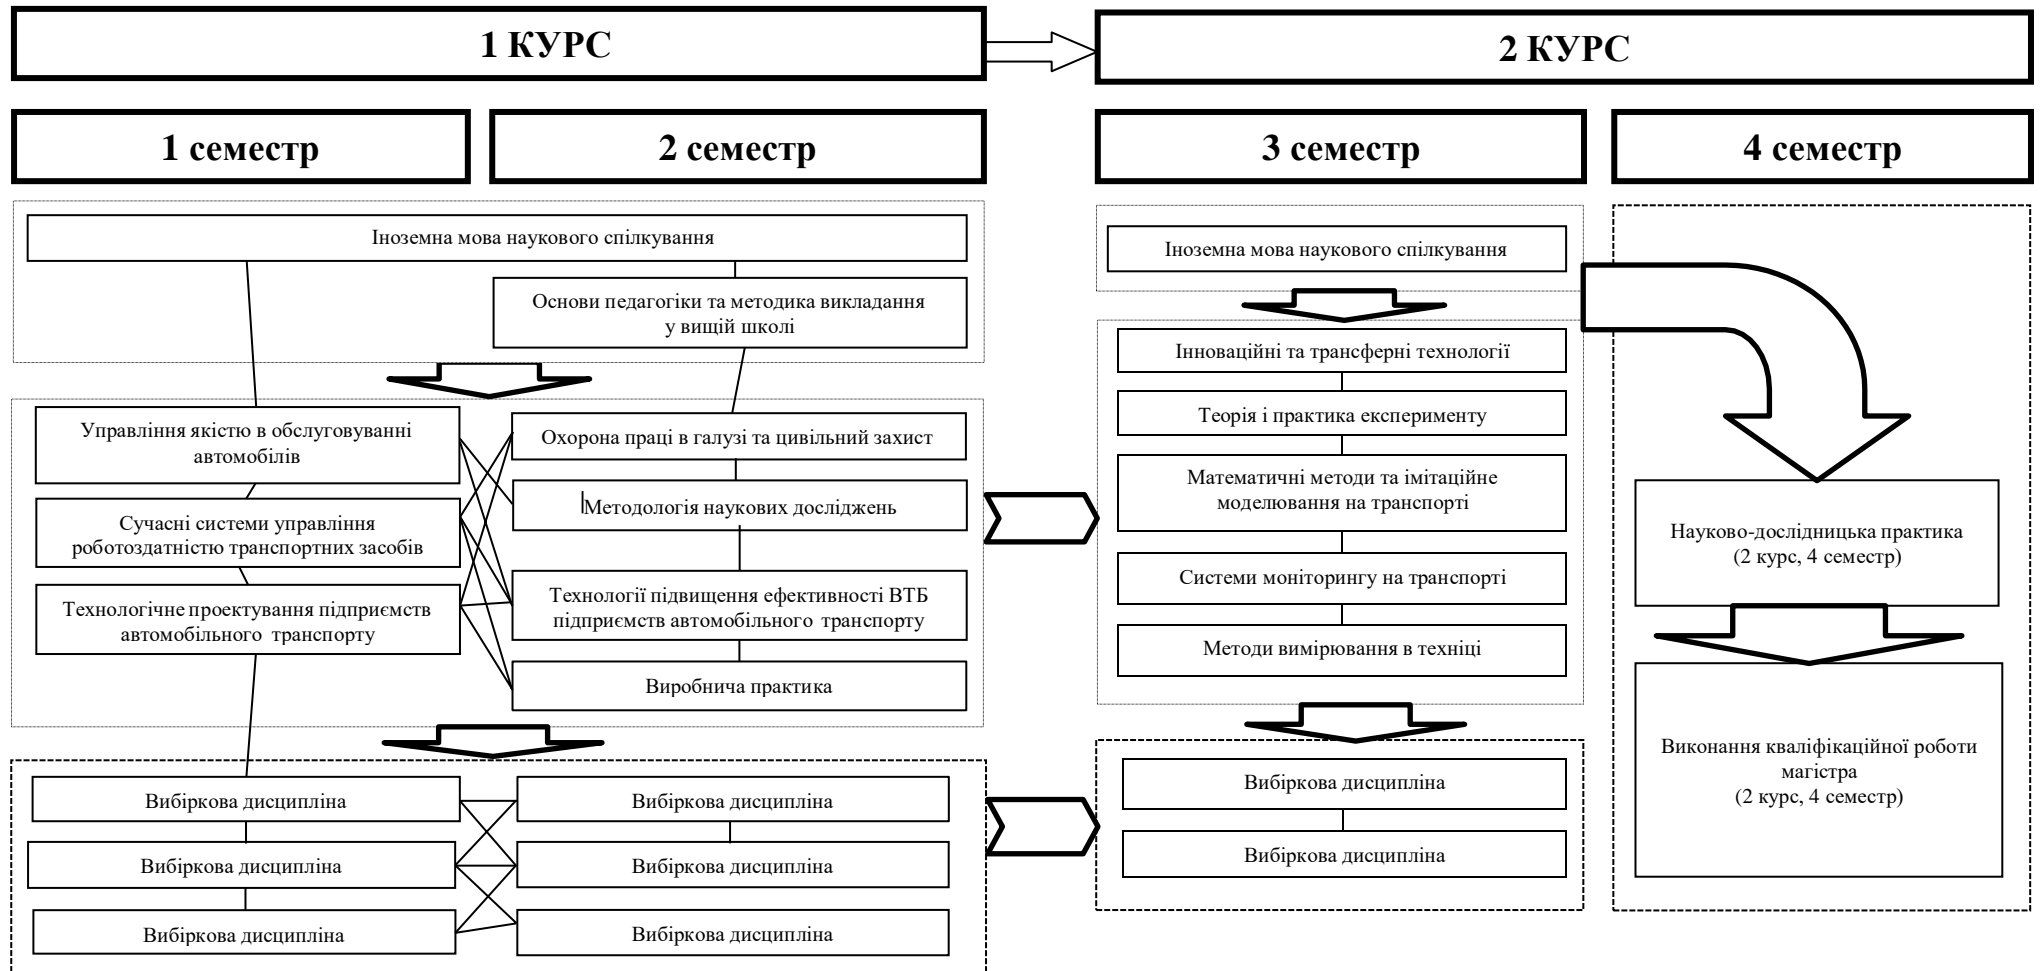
1 КУРС

2 КУРС

1 семестр

2 семестр

3 семестр

4 семестр

Іноземна мова наукового спілкування

Основи педагогіки та методика викладання у вищій школі

Управління якістю в обслуговуванні автомобілів

Сучасні системи управління роботоздатністю транспортних засобів

Технологічне проектування підприємств автомобільного транспорту

Охорона праці в галузі та цивільний захист

Методологія наукових досліджень

Технології підвищення ефективності ВТБ підприємств автомобільного транспорту

Виробнича практика

Вибіркова дисципліна

Вибіркова дисципліна

Вибіркова дисципліна

Вибіркова дисципліна

Вибіркова дисципліна

Вибіркова дисципліна

Іноземна мова наукового спілкування

Інноваційні та трансферні технології

Теорія і практика експерименту

Математичні методи та імітаційне моделювання на транспорті

Системи моніторингу на транспорті

Методи вимірювання в техніці

Вибіркова дисципліна

Вибіркова дисципліна

Науково-дослідницька практика (2 курс, 4 семестр)

Виконання кваліфікаційної роботи магістра (2 курс, 4 семестр)